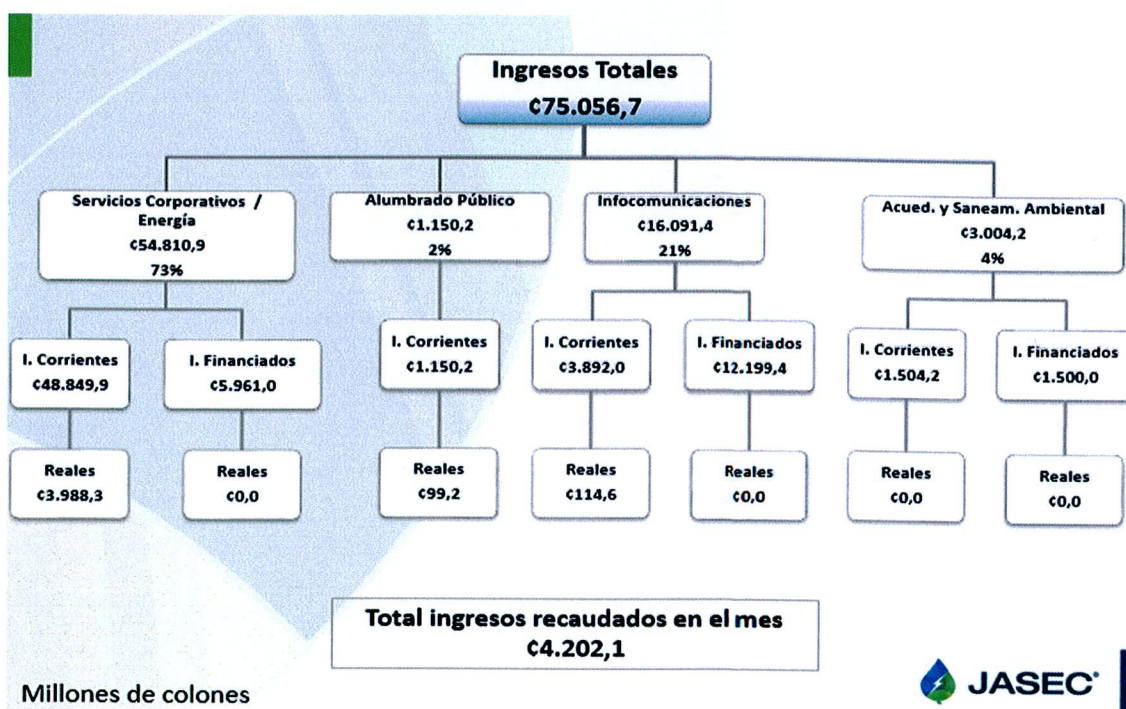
Ingresos Totales
¢75.056,7

Servicios Corporativos / Energía
¢54.810,9
73%

Alumbrado Público
¢1.150,2
2%

Infocomunicaciones
¢16.091,4
21%

Acued. y Saneam. Ambiental
¢3.004,2
4%

I. Corrientes
¢48.849,9

I. Financiados
¢5.961,0

I. Corrientes
¢1.150,2

I. Corrientes
¢3.892,0

I. Financiados
¢12.199,4

I. Corrientes
¢1.504,2

I. Financiados
¢1.500,0

Reales
¢3.988,3

Reales
¢0,0

Reales
¢99,2

Reales
¢114,6

Reales
¢0,0

Reales
¢0,0

Reales
¢0,0

Total ingresos recaudados en el mes
¢4.202,1

Millones de colones

JASEC